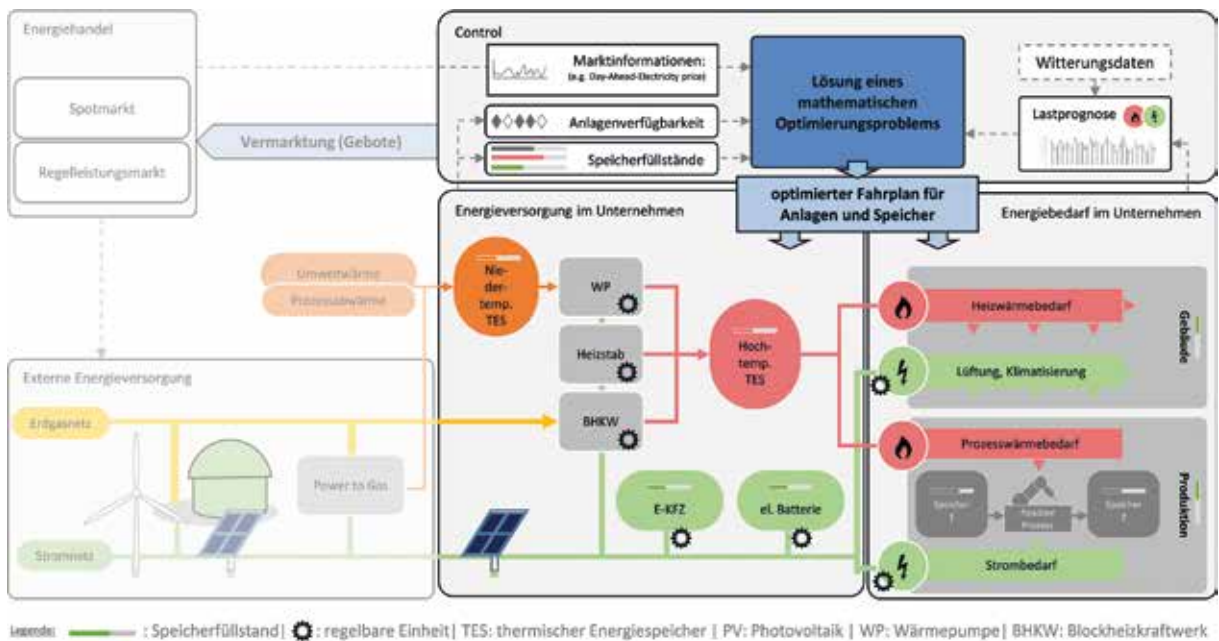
Energiehandel

Spotmarkt

Regelleistungsmarkt

Vermarktung (Gebote)

Control

Marktinformationen: (e.g. Day-Ahead-Electricity price)

Anlagenverfügbarkeit

Speicherfüllstände

Lösung eines mathematischen Optimierungsproblems

Witterungsdaten

Lastprognose

optimierter Fahrplan für Anlagen und Speicher

Energieversorgung im Unternehmen

Energiebedarf im Unternehmen

Umweltwärme

Prozessabwärme

Nieder-temp. TES

WP

Heizstab

BHKW

Hoch-temp. TES

Heizwärmebedarf

Lüftung, Klimatisierung

Gebäude

Prozesswärmebedarf

Speicher 1

flexibler Prozess

Speicher 2

Produktion

Strombedarf

Externe Energieversorgung

Erdgasnetz

Power to Gas

Stromnetz

E-KFZ

el. Batterie

Legende: : Speicherfüllstand | : regelbare Einheit | TES: thermischer Energiespeicher | PV: Photovoltaik | WP: Wärmepumpe | BHKW: Blockheizkraftwerk